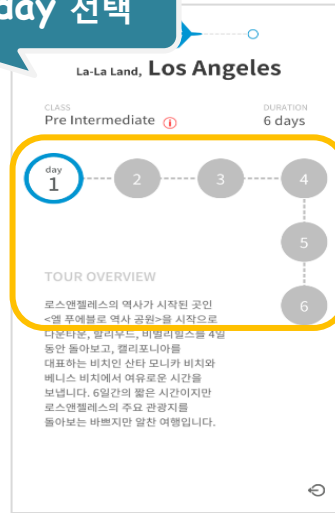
day 선택

La-La Land, Los Angeles

CLASS
Pre Intermediate

DURATION
6 days

day
1

2

3

4

5

6

TOUR OVERVIEW

로스앤젤레스의 역사가 시작된 곳인 <엘 푸에블로 역사 공원>을 시작으로 다운타운, 할리우드, 비벌리힐스를 4일 동안 돌아보고, 캘리포니아를 대표하는 비치인 산타 모니카 비치와 베니스 비치에서 여유로운 시간을 보냅니다. 6일간의 짧은 시간이지만 로스앤젤레스의 주요 관광지를 돌아보는 바쁘지만 알찬 여행입니다.